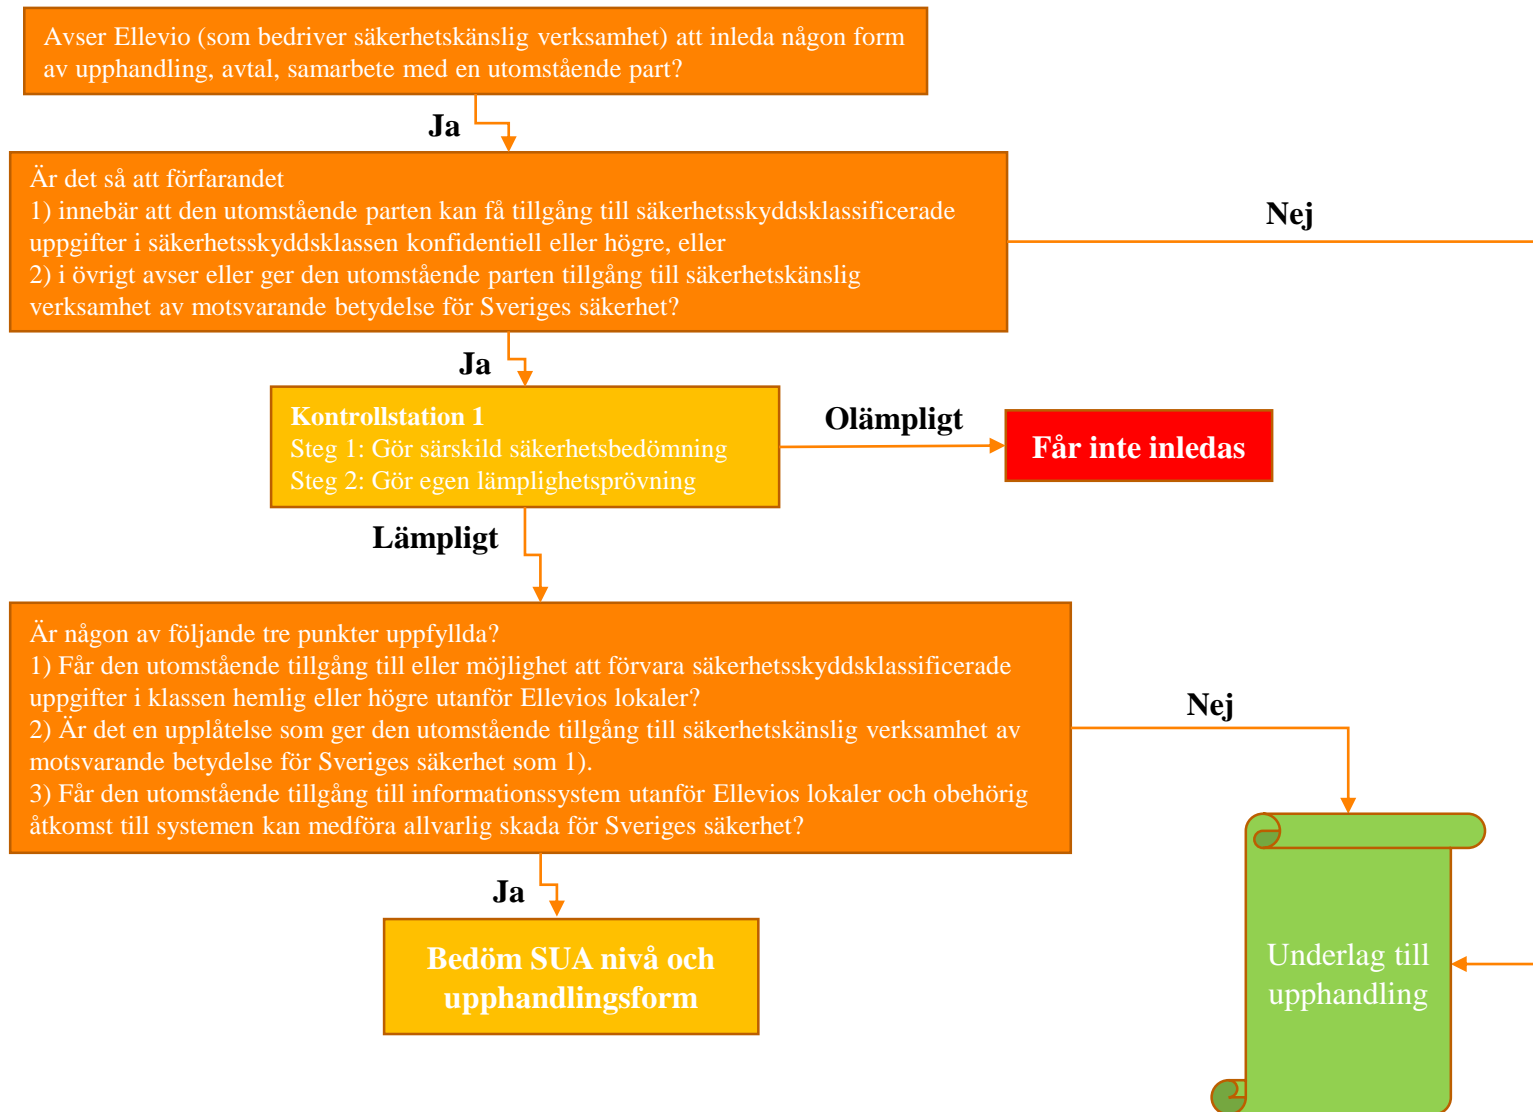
Avser Ellevio (som bedriver säkerhetskänslig verksamhet) att inleda någon form av upphandling, avtal, samarbete med en utomstående part?

Ja

Är det så att förfarandet
1) innebär att den utomstående parten kan få tillgång till säkerhetsskyddsklassificerade uppgifter i säkerhetsskyddsklassen konfidentiell eller högre, eller
2) i övrigt avser eller ger den utomstående parten tillgång till säkerhetskänslig verksamhet av motsvarande betydelse för Sveriges säkerhet?

Nej

Ja

Kontrollstation 1
Steg 1: Gör särskild säkerhetsbedömning
Steg 2: Gör egen lämplighetsprövning

Olämpligt

Får inte inledas

Lämpligt

Är någon av följande tre punkter uppfyllda?
1) Får den utomstående tillgång till eller möjlighet att förvara säkerhetsskyddsklassificerade uppgifter i klassen hemlig eller högre utanför Ellevios lokaler?
2) Är det en upplåtelse som ger den utomstående tillgång till säkerhetskänslig verksamhet av motsvarande betydelse för Sveriges säkerhet som 1).
3) Får den utomstående tillgång till informationssystem utanför Ellevios lokaler och obehörig åtkomst till systemen kan medföra allvarlig skada för Sveriges säkerhet?

Nej

Ja

Bedöm SUA nivå och upphandlingsform

Underlag till upphandling